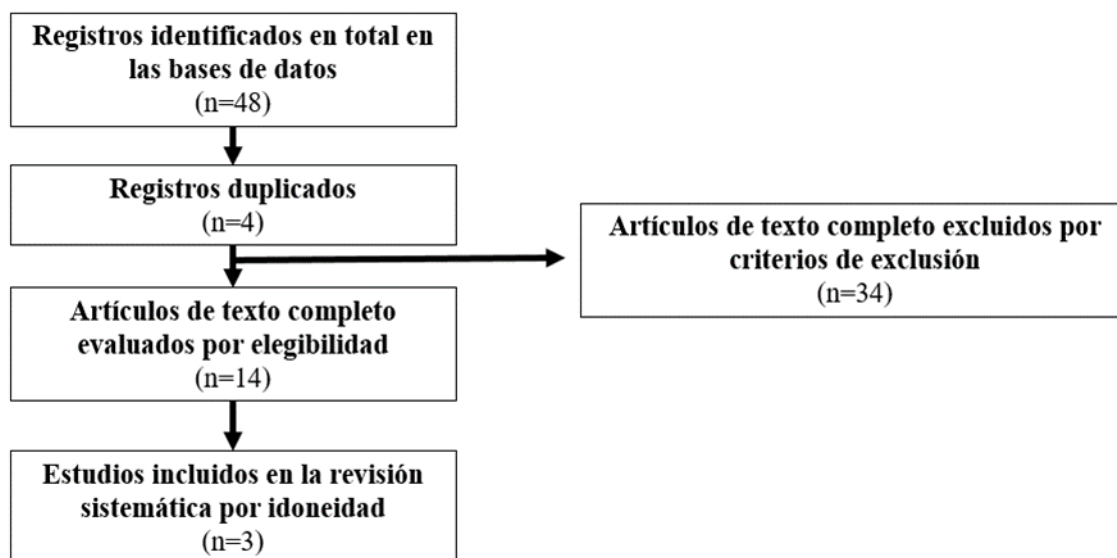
Registros identificados en total en las bases de datos
(n=48)

Registros duplicados
(n=4)

Artículos de texto completo excluidos por criterios de exclusión
(n=34)

Artículos de texto completo evaluados por elegibilidad
(n=14)

Estudios incluidos en la revisión sistemática por idoneidad
(n=3)